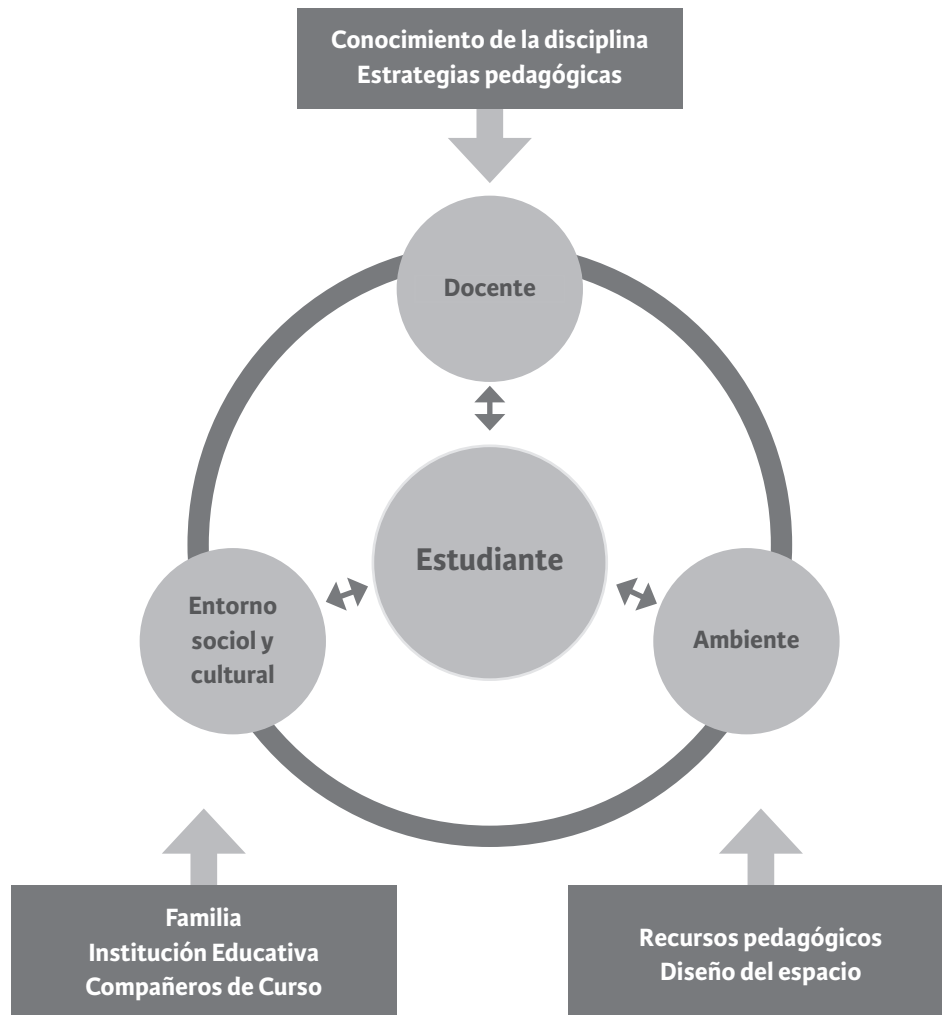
Conocimiento de la disciplina
Estrategias pedagógicas

Docente

Estudiante

Entorno sociol y cultural

Ambiente

Familia
Institución Educativa
Compañeros de Curso

Recursos pedagógicos
Diseño del espacio